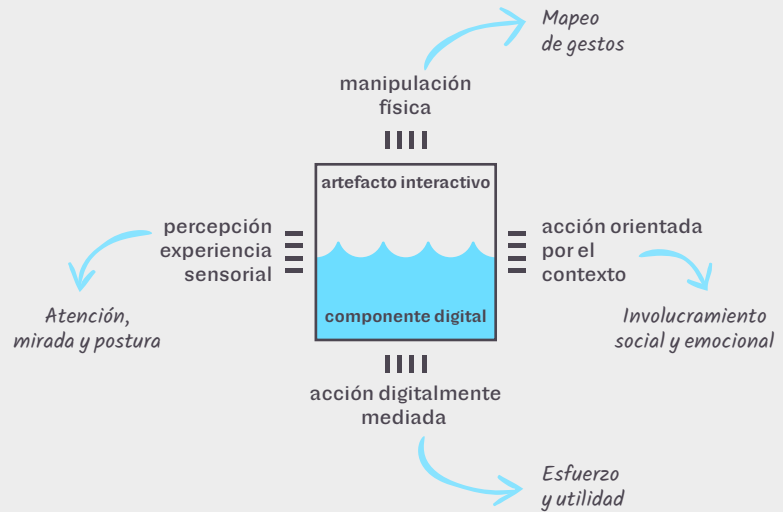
Mapeo
de gestos

manipulación
física

artefacto interactivo

percepción
experiencia
sensorial

acción orientada
por el
contexto

Atención,
mirada y postura

componente digital

Involucramiento
social y emocional

acción digitalmente
mediada

Esfuerzo
y utilidad